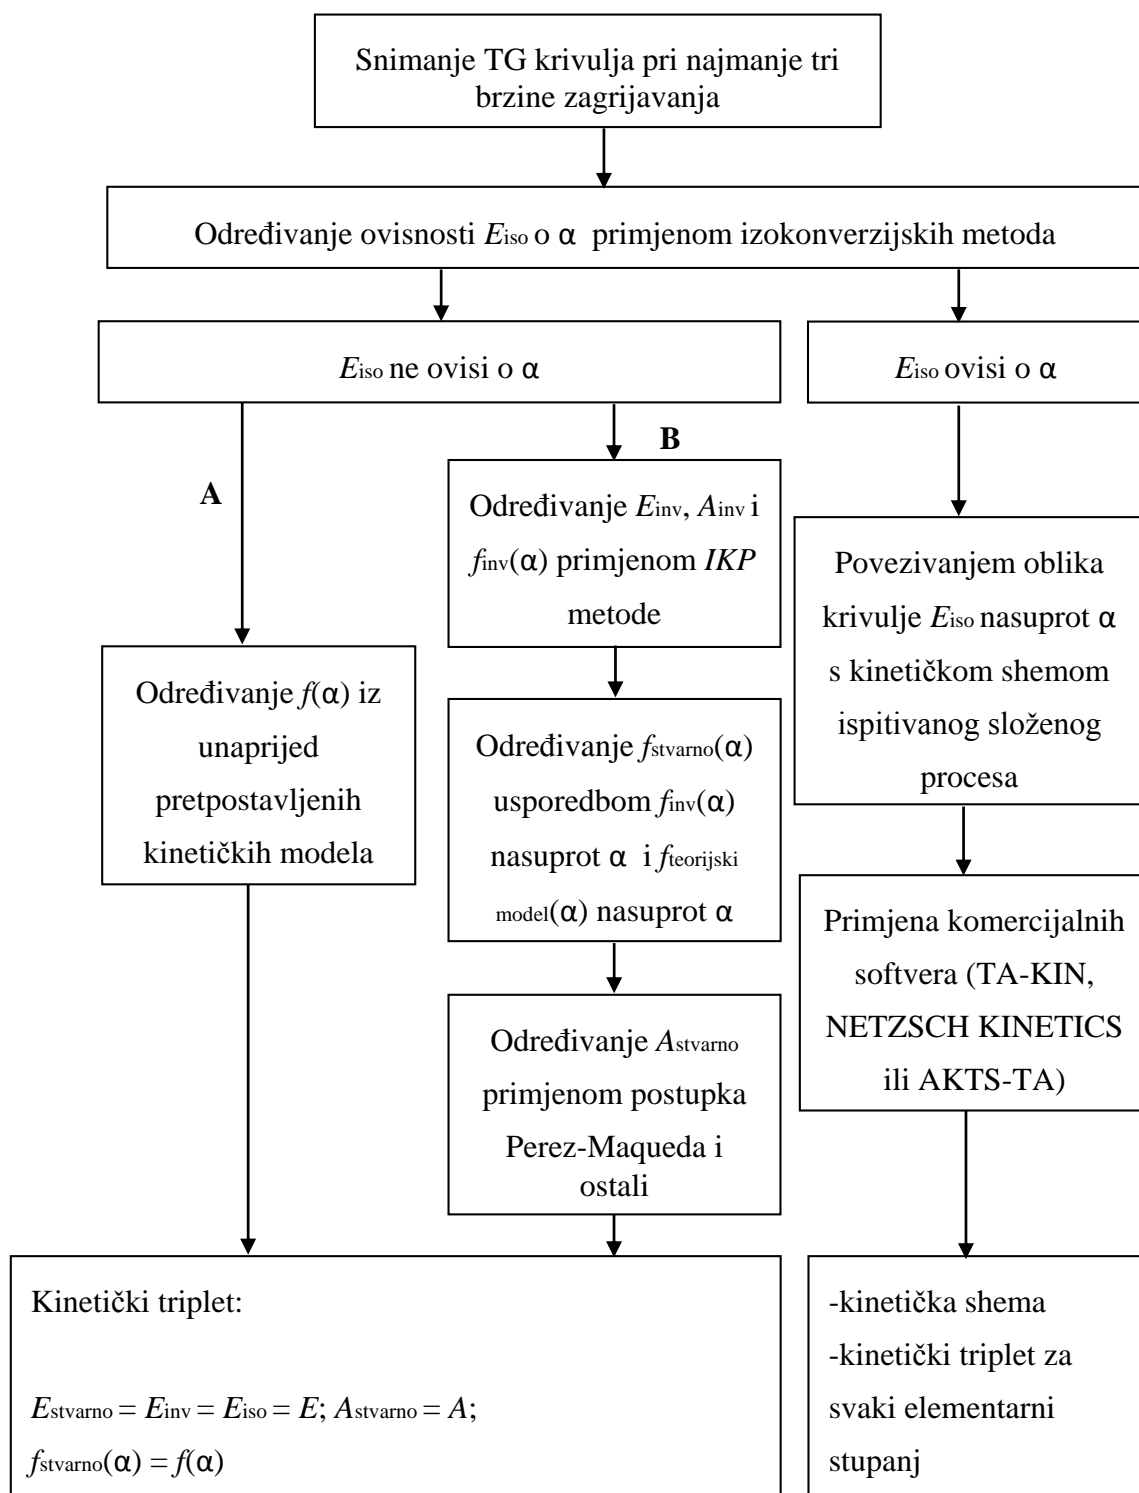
Snimanje TG krivulja pri najmanje tri brzine zagrijavanja

Određivanje ovisnosti $E_{iso}$ o α primjenom izokonverzijskih metoda

$E_{iso}$ ne ovisi o α

$E_{iso}$ ovisi o α

A

B

Određivanje $E_{inv}$, $A_{inv}$ i $f_{inv}$(α) primjenom IKP metode

Povezivanjem oblika krivulje $E_{iso}$ nasuprot α s kinetičkom shemom ispitivanog složenog procesa

Određivanje $f$(α) iz unaprijed pretpostavljenih kinetičkih modela

Određivanje $f_{stvarno}$(α) usporedbom $f_{inv}$(α) nasuprot α i $f_{teorijski\ model}$(α) nasuprot α

Primjena komercijalnih softvera (TA-KIN, NETZSCH KINETICS ili AKTS-TA)

Određivanje $A_{stvarno}$ primjenom postupka Perez-Maqueda i ostali

Kinetički triplet:

$E_{stvarno} = E_{inv} = E_{iso} = E$; $A_{stvarno} = A$;
$f_{stvarno}$(α) = $f$(α)

-kinetička shema
-kinetički triplet za svaki elementarni stupanj